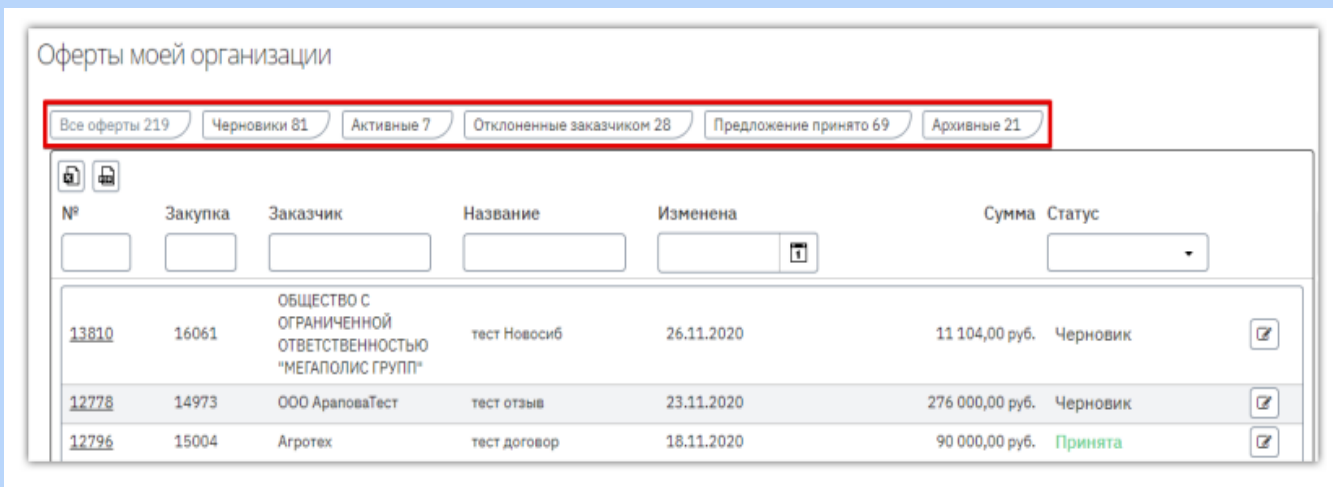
Оферты моей организации

Все оферты 219 | Черновики 81 | Активные 7 | Отклоненные заказчиком 28 | Предложение принято 69 | Архивные 21

| № | Закупка | Заказчик | Название | Изменена | Сумма | Статус |
|---|---|---|---|---|---|---|
| 13810 | 16061 | ОБЩЕСТВО С ОГРАНИЧЕННОЙ ОТВЕТСТВЕННОСТЬЮ "МЕГАПОЛИС ГРУПП" | тест Новосиб | 26.11.2020 | 11 104,00 руб. | Черновик |
| 12778 | 14973 | ООО АраповаТест | тест отзыв | 23.11.2020 | 276 000,00 руб. | Черновик |
| 12796 | 15004 | Агротех | тест договор | 18.11.2020 | 90 000,00 руб. | Принята |